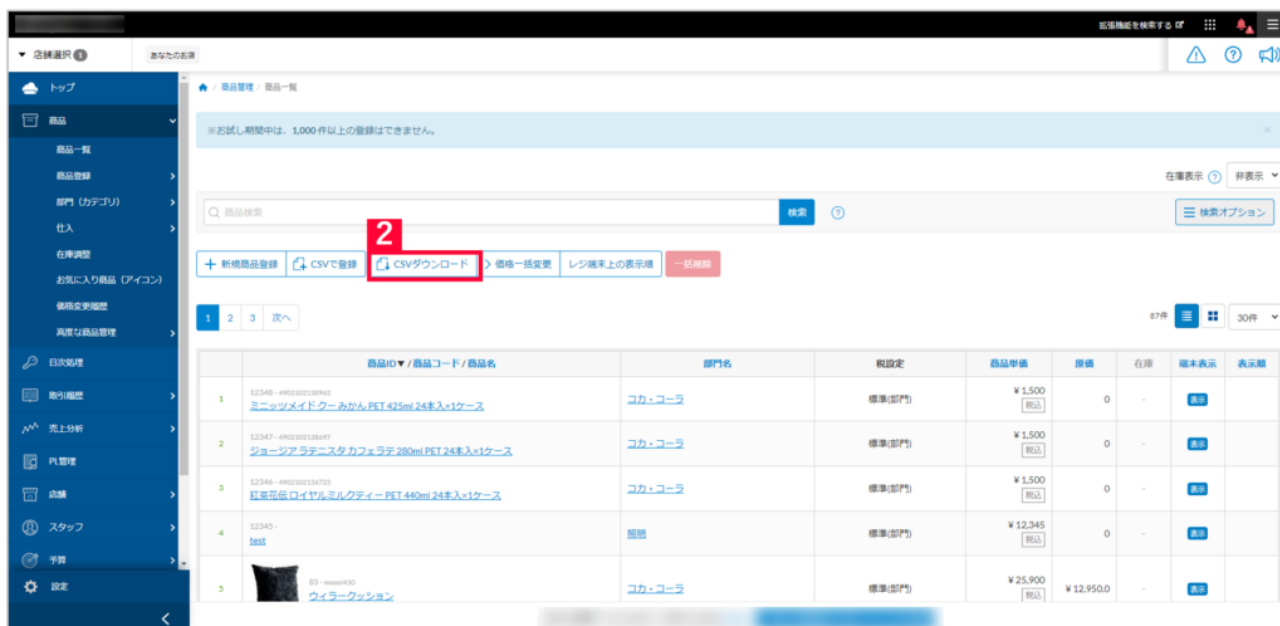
拡張機能を検索する

▼ 店舗選択 1
あなたのお店

トップ
商品
商品一覧
商品登録
部門（カテゴリ）
仕入
在庫調整
お気に入り商品（アイコン）
価格変更履歴
高度な商品管理
日次処理
取引履歴
売上分析
PL管理
店舗
スタッフ
予算
設定

商品管理 / 商品一覧

※お試し期間中は、1,000 件以上の登録はできません。

在庫表示 ? 非表示

商品検索
検索 ?
検索オプション

2

+ 新規商品登録 | CSVで登録 | CSVダウンロード | 価格一括変更 | レジ端末上の表示順 | 一括削除

1 2 3 次へ
87件 30件

| | 商品ID▼ / 商品コード / 商品名 | 部門名 | 税設定 | 商品単価 | 原価 | 在庫 | 端末表示 | 表示順 |
|---|---|---|---|---|---|---|---|---|
| 1 | 12348 - 4902102138963 ミニッツメイド クー みかん PET 425ml 24本入×1ケース | コカ・コーラ | 標準(部門) | ¥1,500 税込 | 0 | - | 表示 | |
| 2 | 12347 - 4902102138697 ジョージア ラテニスタ カフェラテ 280ml PET 24本入×1ケース | コカ・コーラ | 標準(部門) | ¥1,500 税込 | 0 | - | 表示 | |
| 3 | 12346 - 4902102136723 紅茶花伝 ロイヤルミルクティー PET 440ml 24本入×1ケース | コカ・コーラ | 標準(部門) | ¥1,500 税込 | 0 | - | 表示 | |
| 4 | 12345 - test | 照明 | 標準(部門) | ¥12,345 税込 | 0 | - | 表示 | |
| 5 | 83 - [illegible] ウィラークッション | コカ・コーラ | 標準(部門) | ¥25,900 税込 | ¥12,950.0 | - | 表示 | |